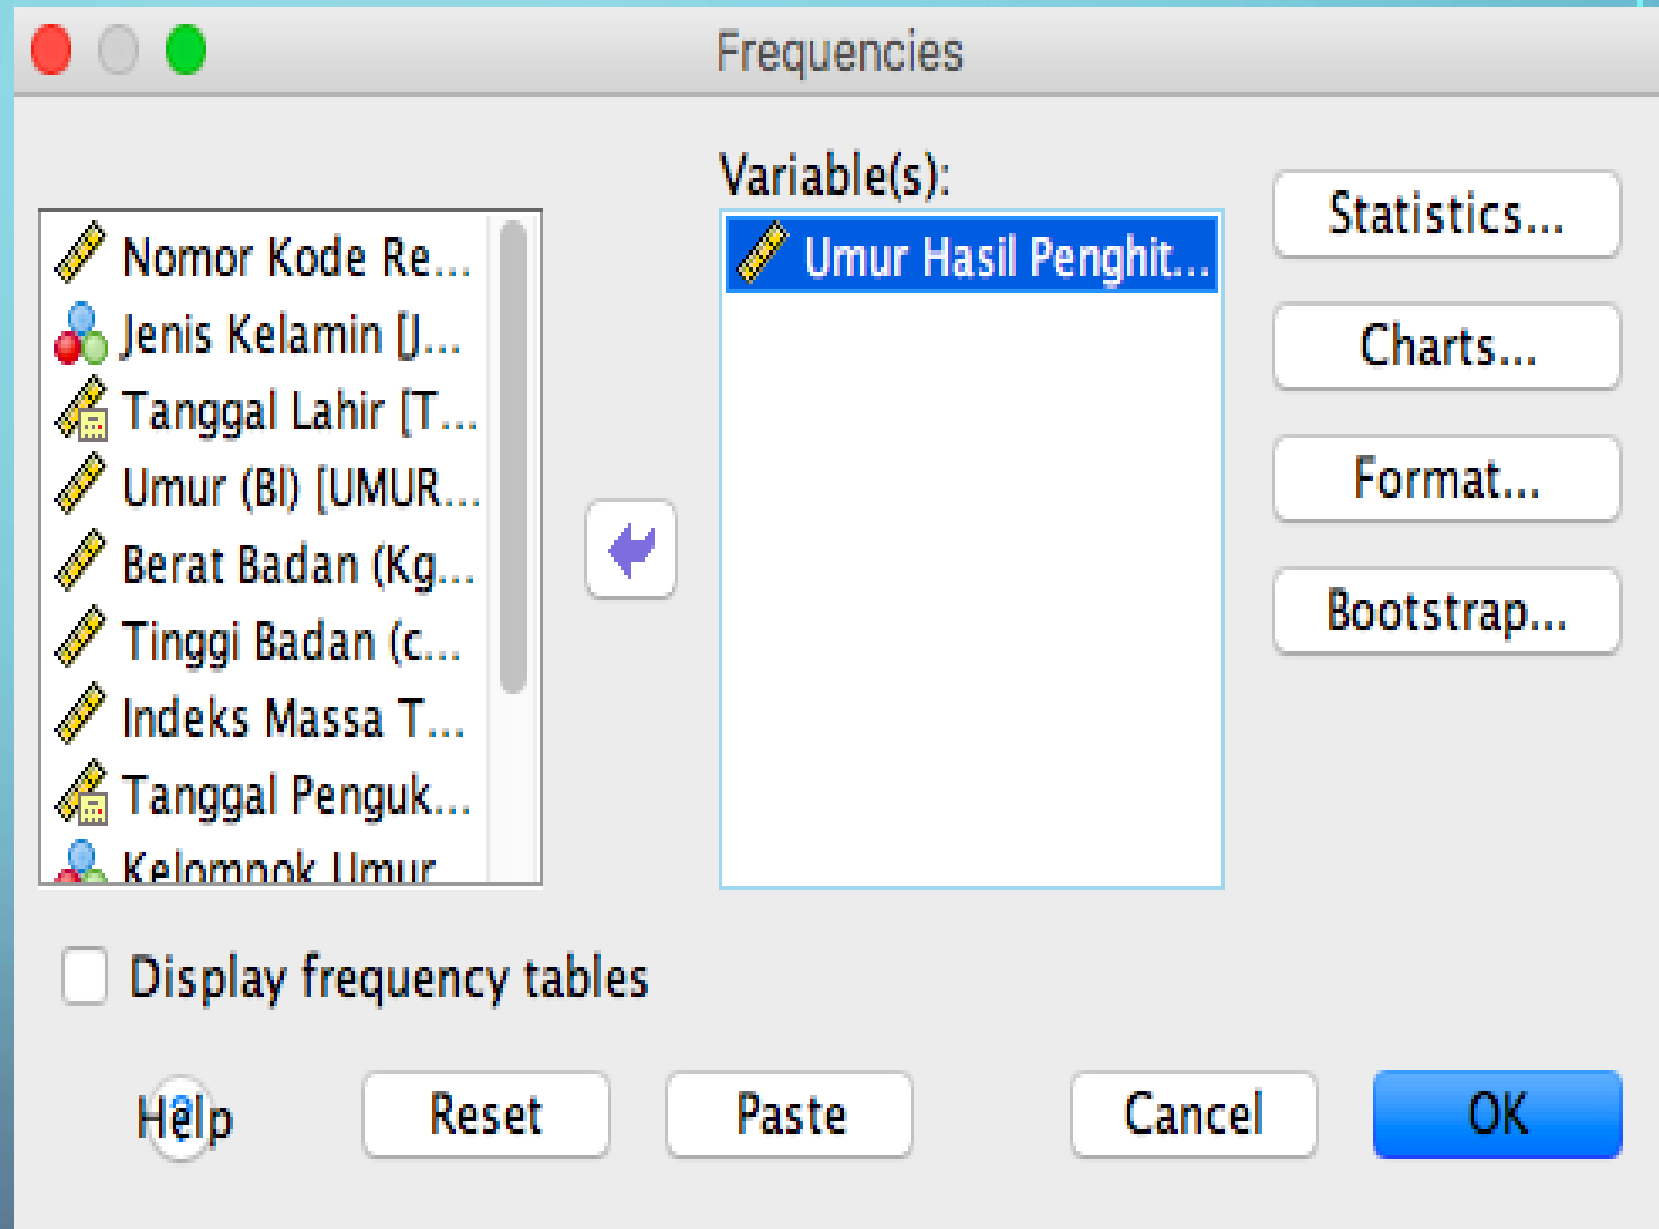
Frequencies

Nomor Kode Re...
Jenis Kelamin [J...
Tanggal Lahir [T...
Umur (Bl) [UMUR...
Berat Badan (Kg...
Tinggi Badan (c...
Indeks Massa T...
Tanggal Penguk...
Kelompok Umur

Variable(s):
Umur Hasil Penghit...

Statistics...
Charts...
Format...
Bootstrap...

Display frequency tables

Help
Reset
Paste
Cancel
OK